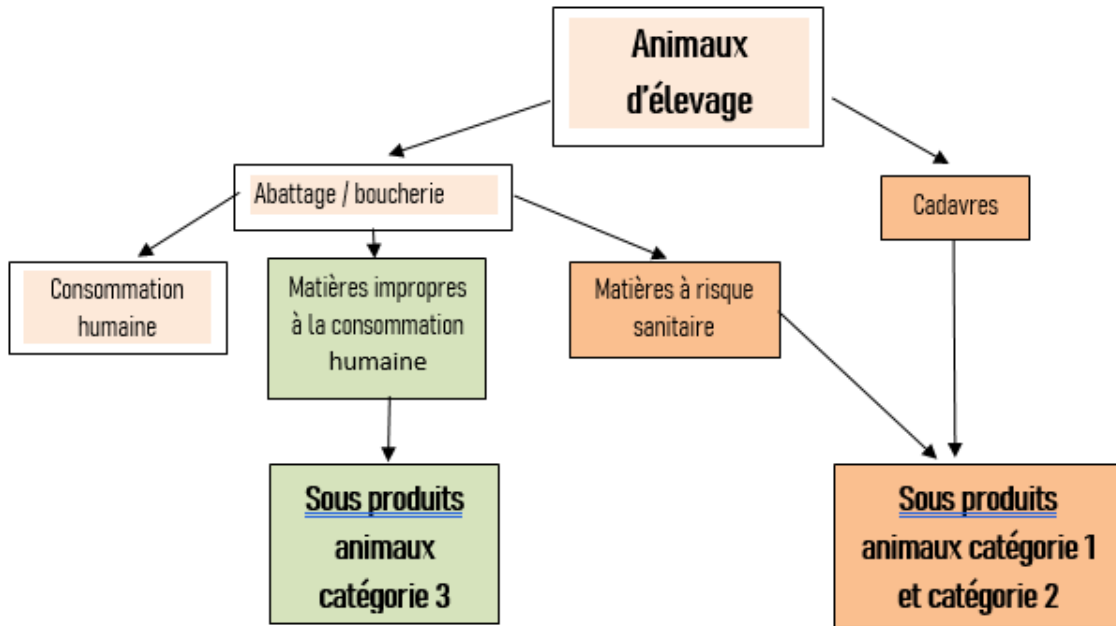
Animaux d'élevage

Abattage / boucherie

Cadavres

Consommation humaine

Matières impropres à la consommation humaine

Matières à risque sanitaire

Sous produits animaux catégorie 3

Sous produits animaux catégorie 1 et catégorie 2